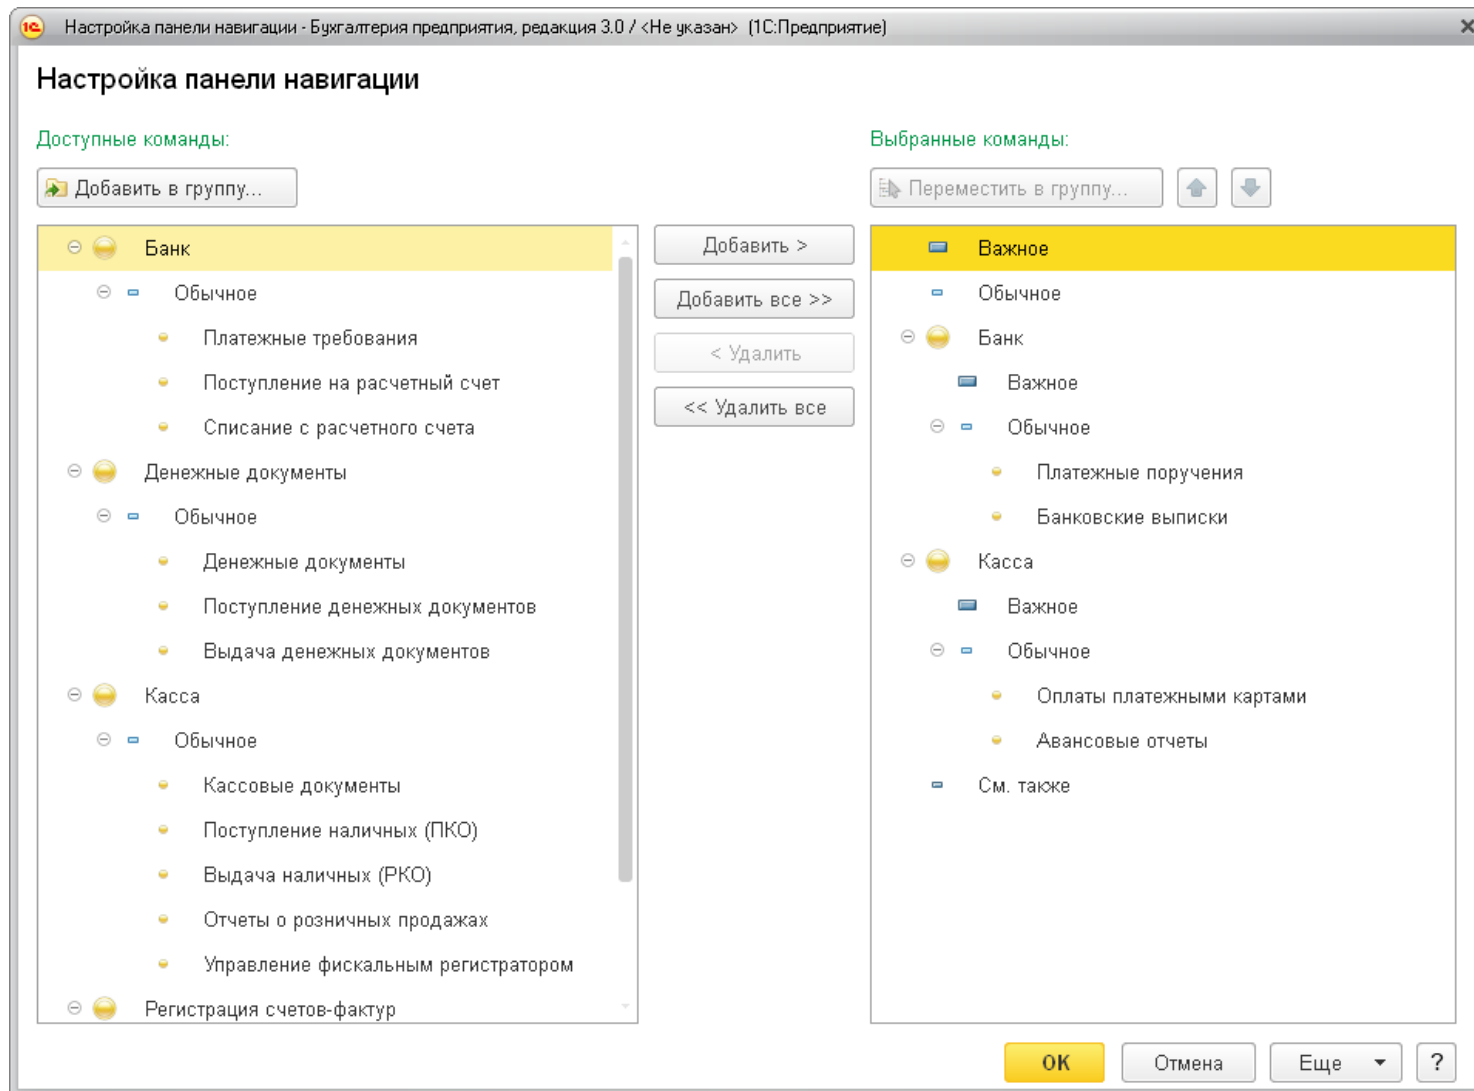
Настройка панели навигации - Бухгалтерия предприятия, редакция 3.0 / <Не указан> (1С:Предприятие)

Настройка панели навигации

Доступные команды:

Добавить в группу...

Банк
Обычное
Платежные требования
Поступление на расчетный счет
Списание с расчетного счета
Денежные документы
Обычное
Денежные документы
Поступление денежных документов
Выдача денежных документов
Касса
Обычное
Кассовые документы
Поступление наличных (ПКО)
Выдача наличных (РКО)
Отчеты о розничных продажах
Управление фискальным регистратором
Регистрация счетов-фактур

Добавить >
Добавить все >>
< Удалить
<< Удалить все

Выбранные команды:

Переместить в группу...

Важное
Обычное
Банк
Важное
Обычное
Платежные поручения
Банковские выписки
Касса
Важное
Обычное
Оплаты платежными картами
Авансовые отчеты
См. также

ОК
Отмена
Еще
?